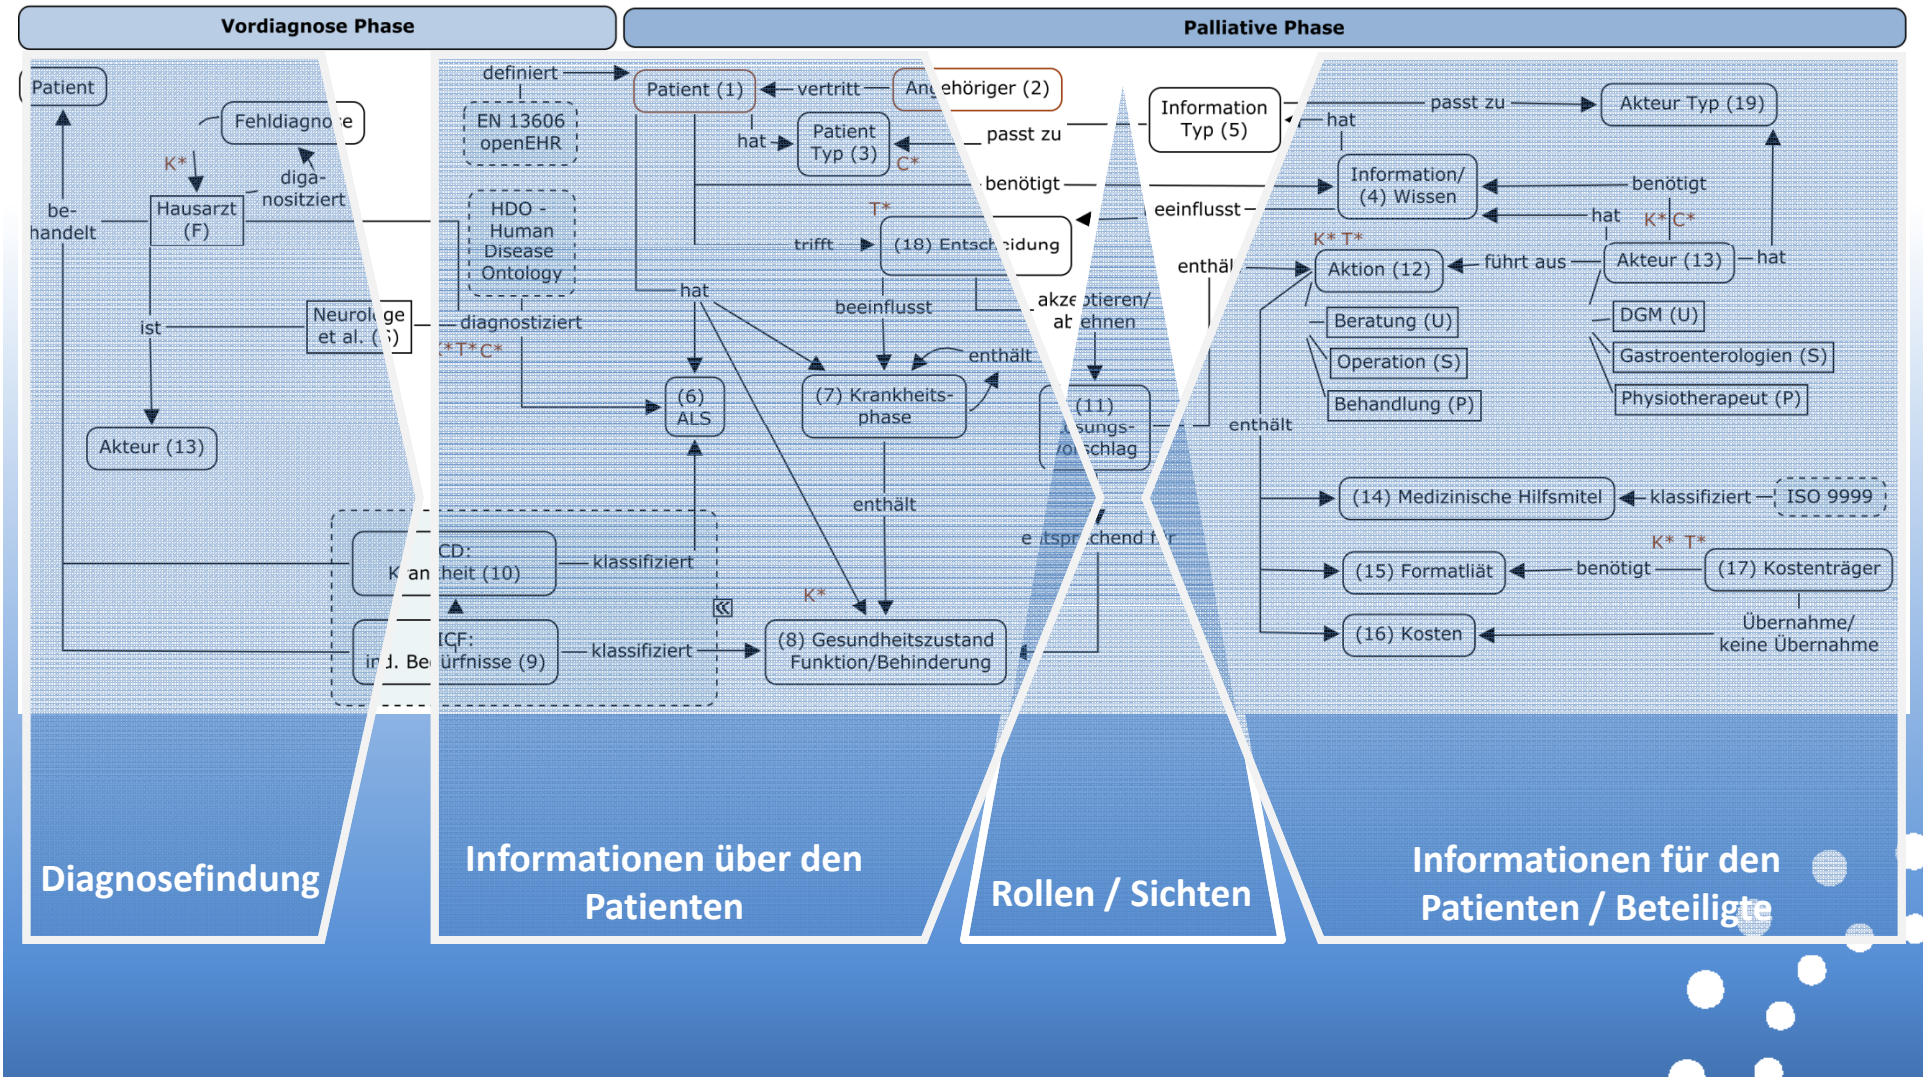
Vordiagnose Phase

Palliative Phase

Patient

Fehldiagno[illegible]e

K*

diga-
nositziert

be-
handelt

Hausarzt
(F)

ist

Neurol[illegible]ge
et al. ([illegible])

Akteur (13)

definiert

EN 13606
openEHR

HDO -
Human
Disease
Ontology

diagnostiziert

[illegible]*T*C*

Patient (1)

vertritt

An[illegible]ehöriger (2)

hat

Patient
Typ (3)

C*

passt zu

benötigt

T*

trifft

(18) Entsch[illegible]idung

hat

beeinflusst

enthält

(6)
ALS

(7) Krankheits-
phase

enthält

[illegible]CD:
K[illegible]an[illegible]heit (10)

klassifiziert

ICF:
in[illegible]d. Be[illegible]ürfnisse (9)

klassifiziert

K*

(8) Gesundheitszustand
Funktion/Behinderung

akze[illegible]tieren/
ab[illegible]ehnen

(11)
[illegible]sungs-
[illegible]o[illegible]schlag

e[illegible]tspr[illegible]chend f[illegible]r

Information
Typ (5)

hat

passt zu

Akteur Typ (19)

eeinflusst

Information/
(4) Wissen

benötigt

hat

K*C*

enthäl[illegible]

K* T*

Aktion (12)

führt aus

Akteur (13)

hat

Beratung (U)

Operation (S)

Behandlung (P)

DGM (U)

Gastroenterologien (S)

Physiotherapeut (P)

enthält

(14) Medizinische Hilfsmitel

klassifiziert

ISO 9999

K* T*

(15) Formatliät

benötigt

(17) Kostenträger

Übernahme/
keine Übernahme

(16) Kosten

Diagnosefindung

Informationen über den Patienten

Rollen / Sichten

Informationen für den Patienten / Beteiligte